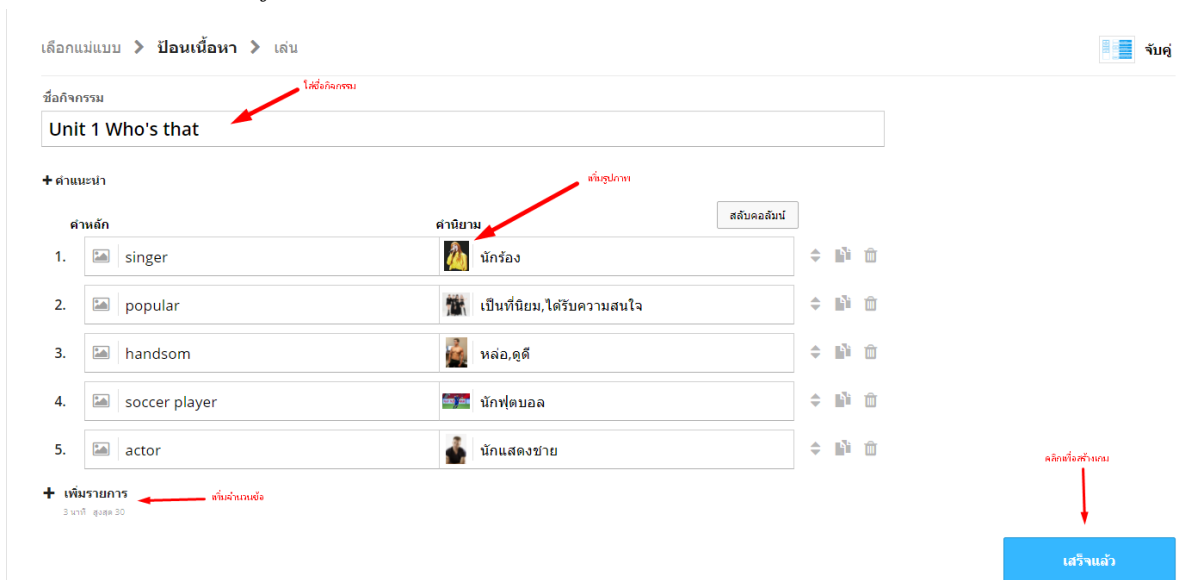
เลือกแม่แบบ > ป้อนเนื้อหา > เล่น

จับคู่

ชื่อกิจกรรม

ใส่ชื่อกิจกรรม

Unit 1 Who's that

+ คำแนะนำ

เพิ่มรูปภาพ

สลับคอลัมน์

| | คำหลัก | คำนิยาม |
|---|---|---|
| 1. | singer | นักร้อง |
| 2. | popular | เป็นที่นิยม,ได้รับความสนใจ |
| 3. | handsom | หล่อ,ดูดี |
| 4. | soccer player | นักฟุตบอล |
| 5. | actor | นักแสดงชาย |

+ เพิ่มรายการ

เพิ่มจำนวนข้อ

3 นาที สูงสุด 30

คลิกเพื่อสร้างเกม

เสร็จแล้ว